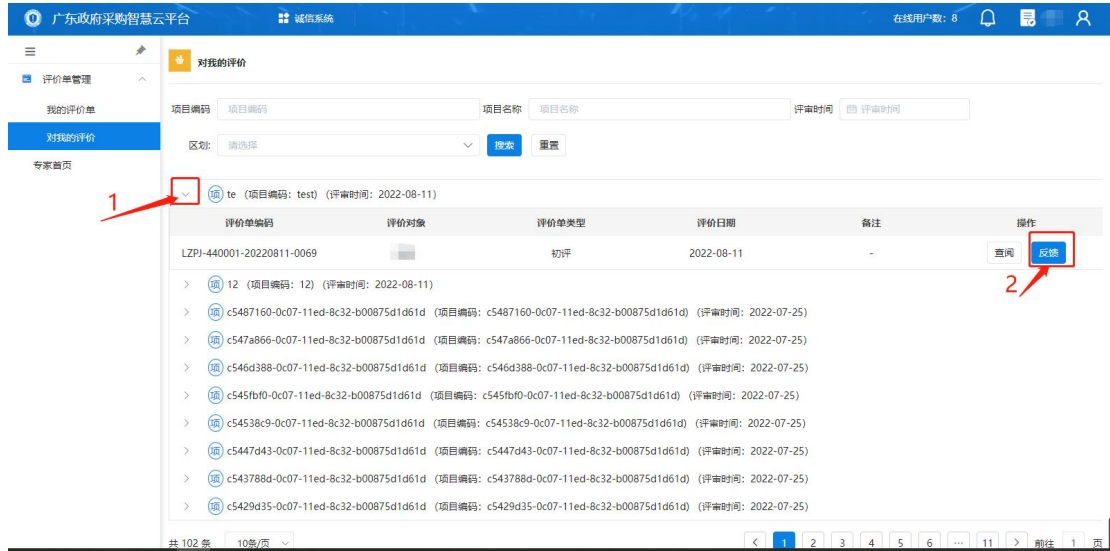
广东政府采购智慧云平台
诚信系统
在线用户数：8

评价单管理
我的评价单
对我的评价
专家首页

对我的评价

项目编码 项目编码
项目名称 项目名称
评审时间 评审时间
区划: 请选择
搜索 重置

1
项 te (项目编码: test) (评审时间: 2022-08-11)

| 评价单编码 | 评价对象 | 评价单类型 | 评价日期 | 备注 | 操作 |
|---|---|---|---|---|---|
| LZPJ-440001-20220811-0069 | | 初评 | 2022-08-11 | - | 查阅 反馈 |

2

项 12 (项目编码: 12) (评审时间: 2022-08-11)
项 c5487160-0c07-11ed-8c32-b00875d1d61d (项目编码: c5487160-0c07-11ed-8c32-b00875d1d61d) (评审时间: 2022-07-25)
项 c547a866-0c07-11ed-8c32-b00875d1d61d (项目编码: c547a866-0c07-11ed-8c32-b00875d1d61d) (评审时间: 2022-07-25)
项 c546d388-0c07-11ed-8c32-b00875d1d61d (项目编码: c546d388-0c07-11ed-8c32-b00875d1d61d) (评审时间: 2022-07-25)
项 c545fbf0-0c07-11ed-8c32-b00875d1d61d (项目编码: c545fbf0-0c07-11ed-8c32-b00875d1d61d) (评审时间: 2022-07-25)
项 c54538c9-0c07-11ed-8c32-b00875d1d61d (项目编码: c54538c9-0c07-11ed-8c32-b00875d1d61d) (评审时间: 2022-07-25)
项 c5447d43-0c07-11ed-8c32-b00875d1d61d (项目编码: c5447d43-0c07-11ed-8c32-b00875d1d61d) (评审时间: 2022-07-25)
项 c543788d-0c07-11ed-8c32-b00875d1d61d (项目编码: c543788d-0c07-11ed-8c32-b00875d1d61d) (评审时间: 2022-07-25)
项 c5429d35-0c07-11ed-8c32-b00875d1d61d (项目编码: c5429d35-0c07-11ed-8c32-b00875d1d61d) (评审时间: 2022-07-25)

共 102 条 10条/页 < 1 2 3 4 5 6 ... 11 > 前往 1 页